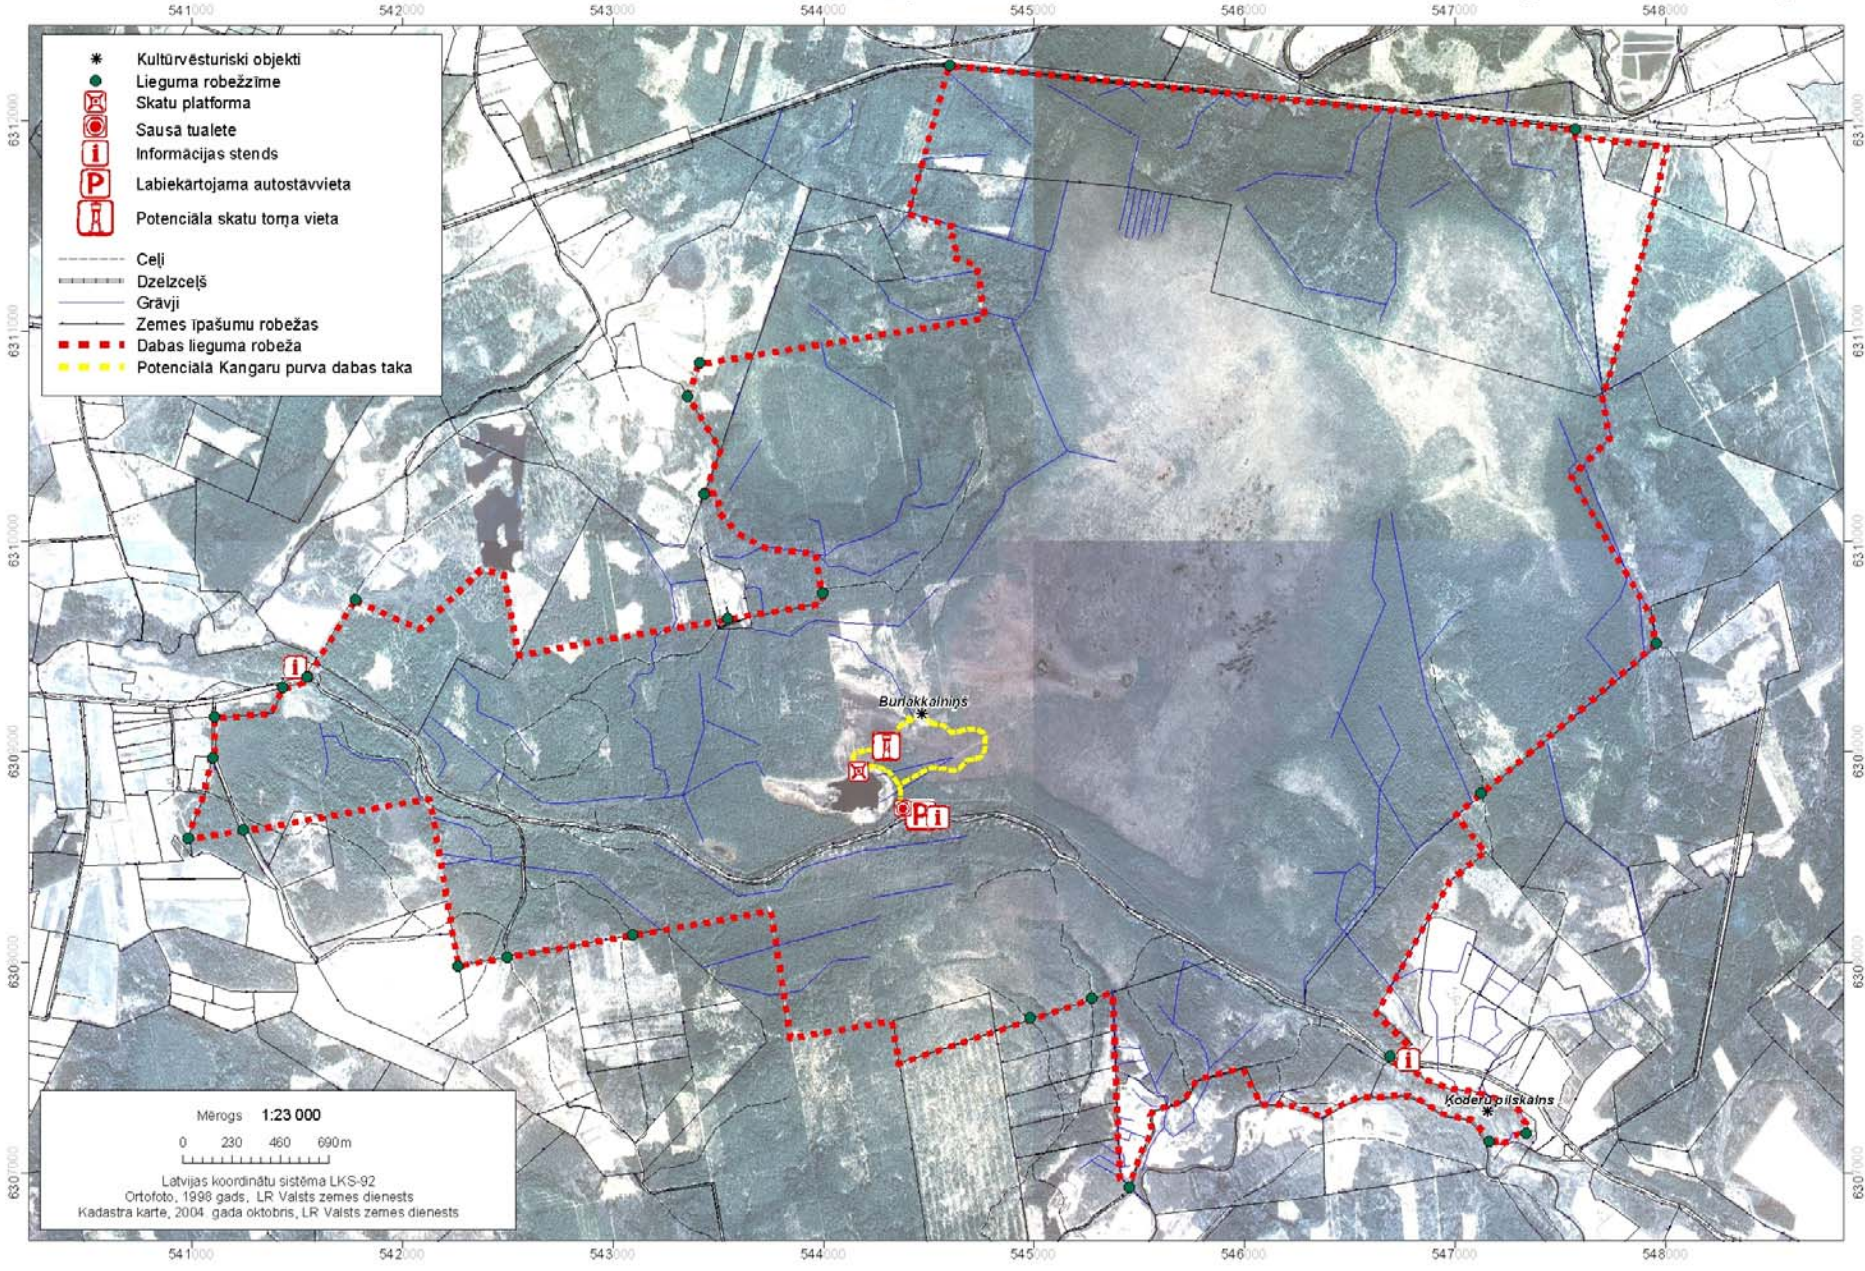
541000 542000 543000 544000 545000 546000 547000 548000

Kultūrvēsturiski objekti
Lieguma robežzīme
Skatu platforma
Sausā tualete
Informācijas stends
Labiekārtojama autostāvvieta
Potenciāla skatu torņa vieta
Ceļi
Dzelzceļš
Grāvji
Zemes īpašumu robežas
Dabas lieguma robeža
Potenciāla Kangaru purva dabas taka

6311000
6310000
6309000
6308000
6307000

Burlakkalniņš
Koderu pilskalns

Mērogs 1:23 000
0 230 460 690m
Latvijas koordinātu sistēma LKS-92
Ortofoto, 1998 gads, LR Valsts zemes dienests
Kadastra karte, 2004. gada oktobris, LR Valsts zemes dienests

541000 542000 543000 544000 545000 546000 547000 548000